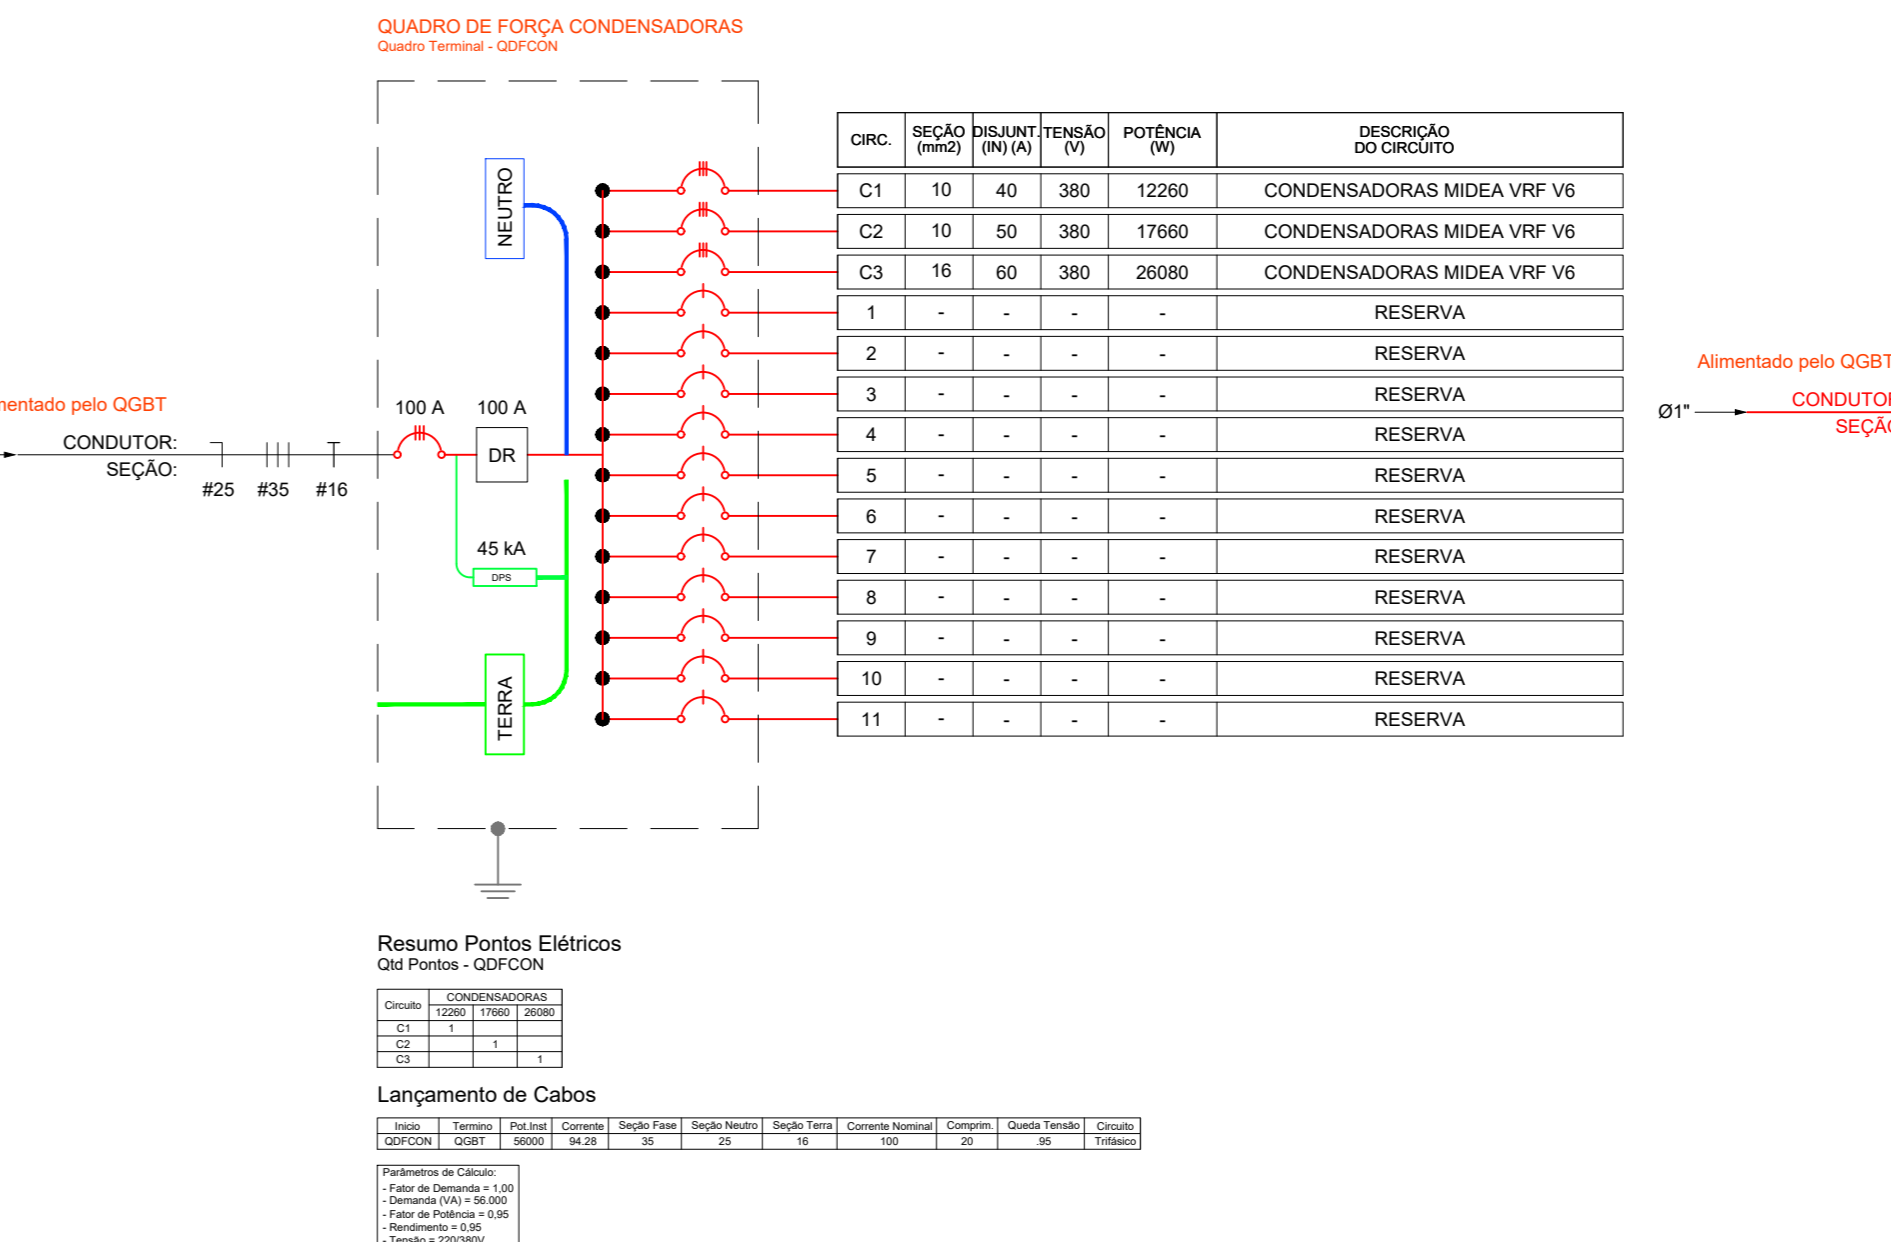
QUADRO DE FORÇA CONDENSADORAS
Quadro Terminal - QDFCON

NEUTRO

| CIRC. | SEÇÃO (mm2) | DISJUNT. (IN) (A) | TENSÃO (V) | POTÊNCIA (W) | DESCRIÇÃO DO CIRCUITO |
|---|---|---|---|---|---|
| C1 | 10 | 40 | 380 | 12260 | CONDENSADORAS MIDEA VRF V6 |
| C2 | 10 | 50 | 380 | 17660 | CONDENSADORAS MIDEA VRF V6 |
| C3 | 16 | 60 | 380 | 26080 | CONDENSADORAS MIDEA VRF V6 |
| 1 | - | - | - | - | RESERVA |
| 2 | - | - | - | - | RESERVA |
| 3 | - | - | - | - | RESERVA |
| 4 | - | - | - | - | RESERVA |
| 5 | - | - | - | - | RESERVA |
| 6 | - | - | - | - | RESERVA |
| 7 | - | - | - | - | RESERVA |
| 8 | - | - | - | - | RESERVA |
| 9 | - | - | - | - | RESERVA |
| 10 | - | - | - | - | RESERVA |
| 11 | - | - | - | - | RESERVA |

Alimentado pelo QGBT
Ø1"
CONDUTOR
SEÇÃ

mentado pelo QGBT
CONDUTOR:
SEÇÃO:
#25 #35 #16
100 A 100 A
DR
45 kA
DPS
TERRA

Resumo Pontos Elétricos
Qtd Pontos - QDFCON

| Circuito | CONDENSADORAS 12260 | 17660 | 26080 |
|---|---|---|---|
| C1 | 1 | | |
| C2 | | 1 | |
| C3 | | | 1 |

Lançamento de Cabos

| Inicio | Termino | Pot.Inst | Corrente | Seção Fase | Seção Neutro | Seção Terra | Corrente Nominal | Comprim. | Queda Tensão | Circuito |
|---|---|---|---|---|---|---|---|---|---|---|
| QDFCON | QGBT | 56000 | 94.28 | 35 | 25 | 16 | 100 | 20 | .95 | Trifásico |

Parâmetros de Cálculo:
- Fator de Demanda = 1,00
- Demanda (VA) = 56.000
- Fator de Potência = 0,95
- Rendimento = 0,95
- Tensão = 220/380V